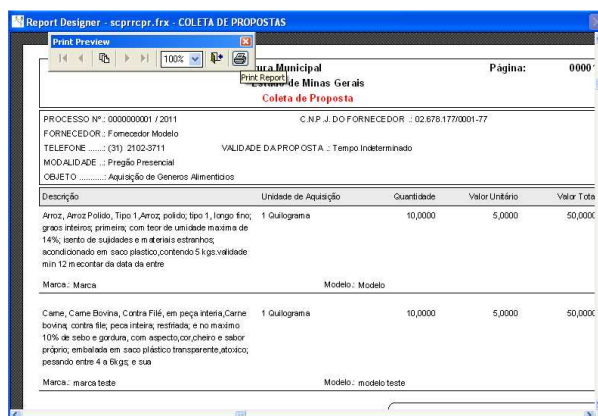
Report Designer - scprrcpr.frx - COLETA DE PROPOSTAS

Print Preview

100%

Print Report

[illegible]ura Municipal
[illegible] de Minas Gerais
Coleta de Proposta

Página: 0000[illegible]

PROCESSO Nº.: 0000000001 / 2011
C.N.P.J. DO FORNECEDOR .: 02.678.177/0001-77
FORNECEDOR.: Fornecedor Modelo
TELEFONE ......: (31) 2102-3711
VALIDADE DA PROPOSTA .: Tempo Indeterminado
MODALIDADE ..: Pregão Presencial
OBJETO ..........: Aquisição de Generos Alimenticios

| Descrição | Unidade de Aquisição | Quantidade | Valor Unitário | Valor Tota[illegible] |
|---|---|---|---|---|
| Arroz, Arroz Polido, Tipo 1,Arroz; polido; tipo 1, longo fino; graos inteiros; primeira; com teor de umidade maxima de 14%; isento de sujidades e materiais estranhos; acondicionado em saco plastico,contendo 5 kgs.validade min 12 mecontar da data de entre | 1 Quilograma | 10,0000 | 5,0000 | 50,000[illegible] |
| Marca.: Marca | Modelo.: Modelo | | | |
| Carne, Carne Bovina, Contra Filé, em peça interia,Carne bovina; contra file; peca inteira; resfriada; e no maximo 10% de sebo e gordura, com aspecto,cor,cheiro e sabor próprio; embalada em saco plástico transparente,atoxico; pesando entre 4 a 6kgs; e sua | 1 Quilograma | 10,0000 | 5,0000 | 50,000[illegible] |
| Marca.: marca teste | Modelo.: modelo teste | | | |